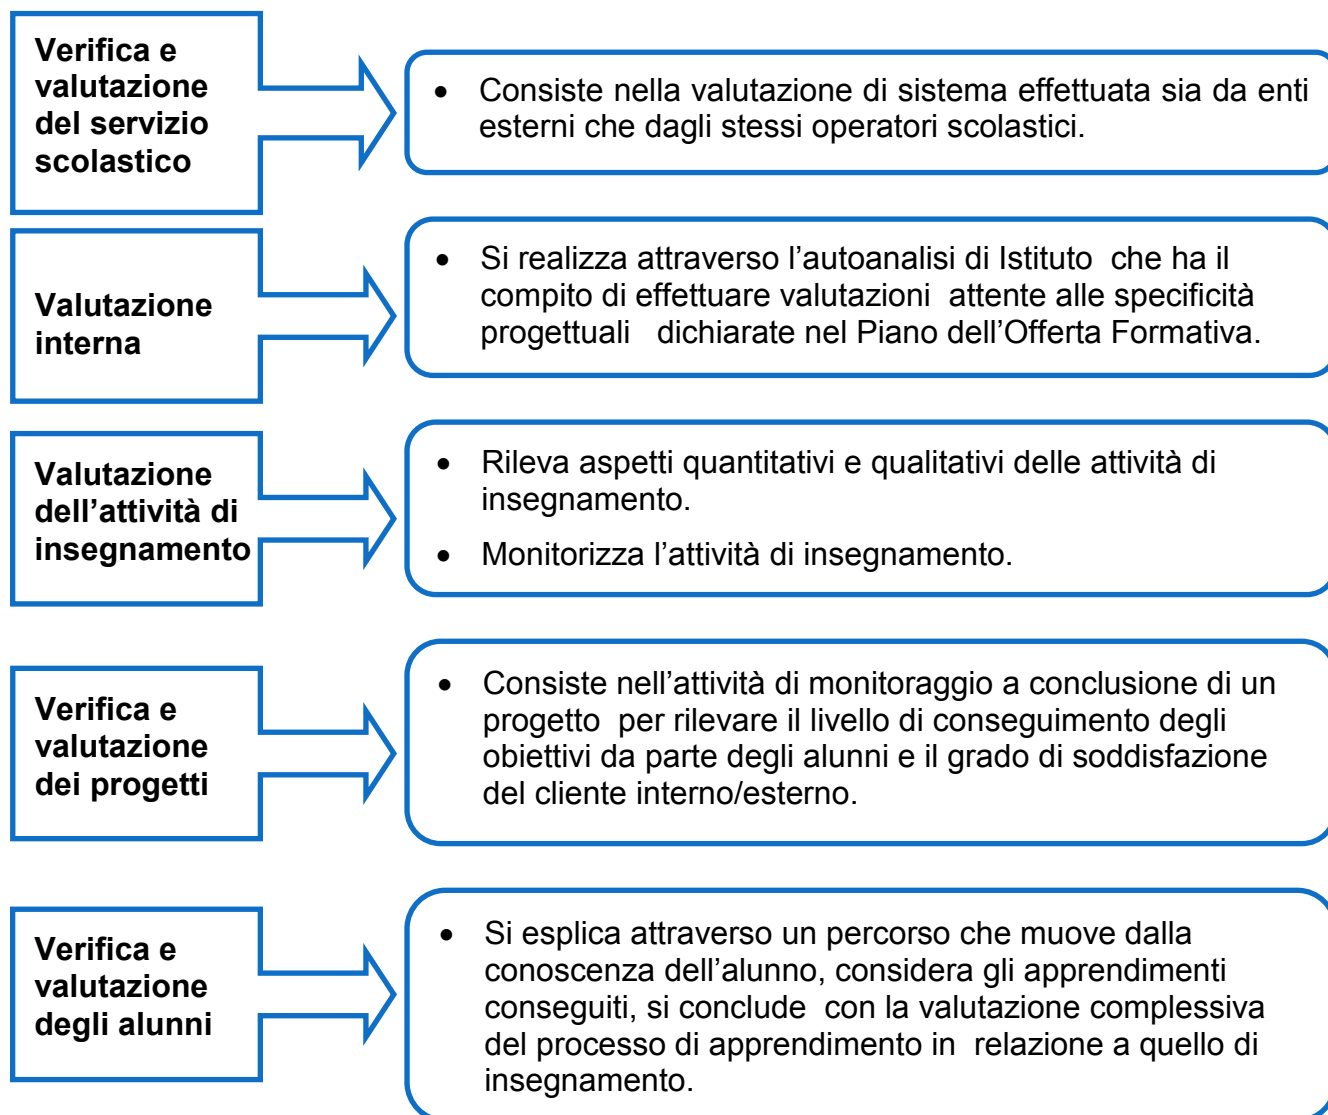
Verifica e valutazione del servizio scolastico

- Consiste nella valutazione di sistema effettuata sia da enti esterni che dagli stessi operatori scolastici.

Valutazione interna

- Si realizza attraverso l’autoanalisi di Istituto che ha il compito di effettuare valutazioni attente alle specificità progettuali dichiarate nel Piano dell’Offerta Formativa.

Valutazione dell’attività di insegnamento

- Rileva aspetti quantitativi e qualitativi delle attività di insegnamento.
- Monitorizza l’attività di insegnamento.

Verifica e valutazione dei progetti

- Consiste nell’attività di monitoraggio a conclusione di un progetto per rilevare il livello di conseguimento degli obiettivi da parte degli alunni e il grado di soddisfazione del cliente interno/esterno.

Verifica e valutazione degli alunni

- Si esplica attraverso un percorso che muove dalla conoscenza dell’alunno, considera gli apprendimenti conseguiti, si conclude con la valutazione complessiva del processo di apprendimento in relazione a quello di insegnamento.